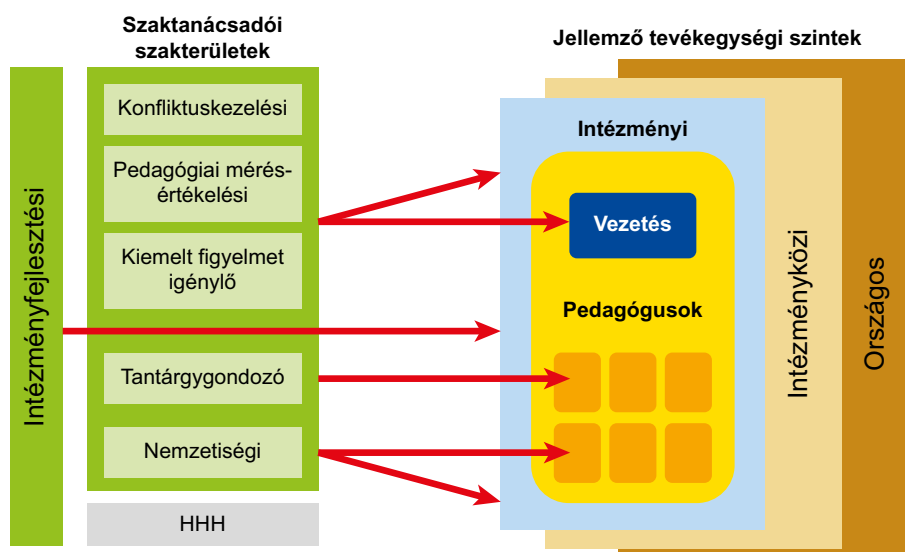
Szaktanácsadói szakterületek

Jellemző tevékegységi szintek

Intézményfejlesztési

Konfliktuskezelési

Pedagógiai mérés-értékelési

Kiemelt figyelmet igénylő

Tantárgygondozó

Nemzetiségi

HHH

Intézményi

Vezetés

Pedagógusok

Intézményközi

Országos